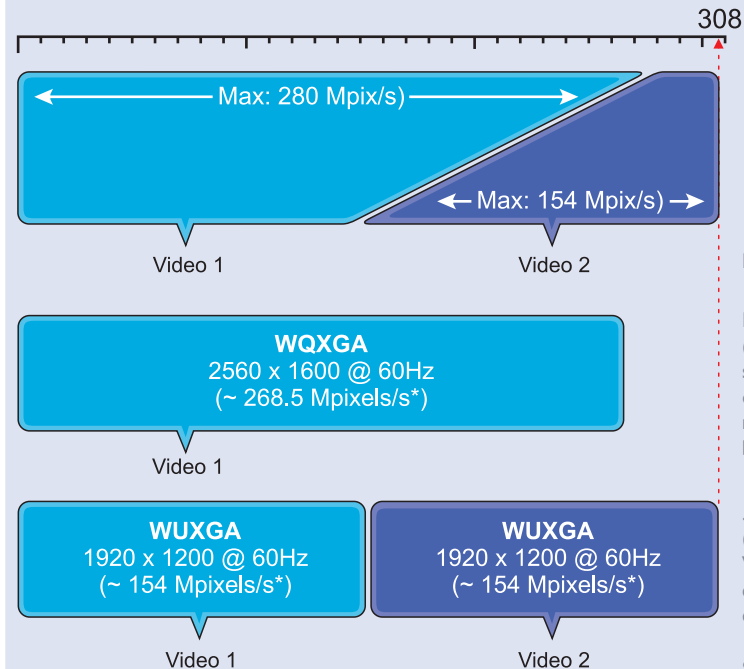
308

Max: 280 Mpix/s)

Max: 154 Mpix/s)

Video 1

Video 2

WQXGA
2560 x 1600 @ 60Hz
(~ 268.5 Mpixels/s*)

Video 1

WUXGA
1920 x 1200 @ 60Hz
(~ 154 Mpixels/s*)

WUXGA
1920 x 1200 @ 60Hz
(~ 154 Mpixels/s*)

Video 1

Video 2